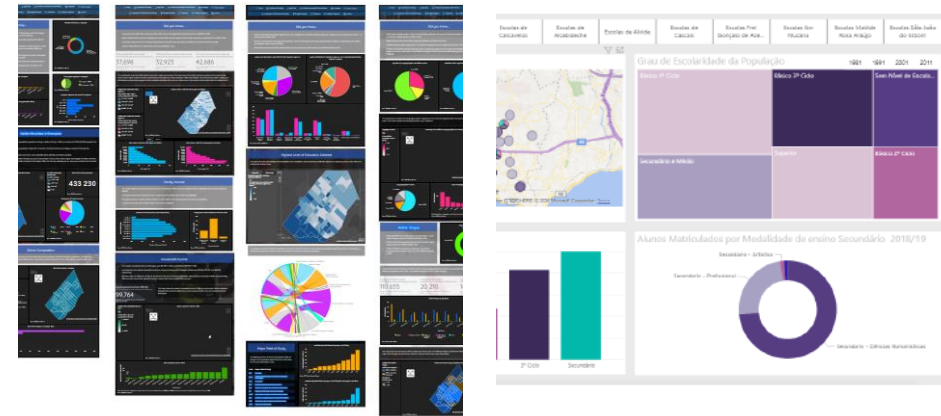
433 230

37,696 32,925 42,686

99,764

Escolas de Carcavelos | Escolas de Alcabideche | Escolas de Alvide | Escolas de Cascais | Escolas Frei Gonçalo de Aze... | Escolas São Moutera | Escolas Matilde Rosa Araújo | Escolas São João do Estoril

Grau de Escolaridade da População

1981 1991 2001 2011

Básico 1º Ciclo

Básico 3º Ciclo

Sem Nível de Escola...

Secundário e Médio

Superior

Básico 2º Ciclo

© 2020 Microsoft Corporation

Alunos Matriculados por Modalidade de ensino Secundário 2018/19

Secundário - Artístico

Secundário - Profissional

Secundário - Ciências Humanísticas

3º Ciclo

Secundário